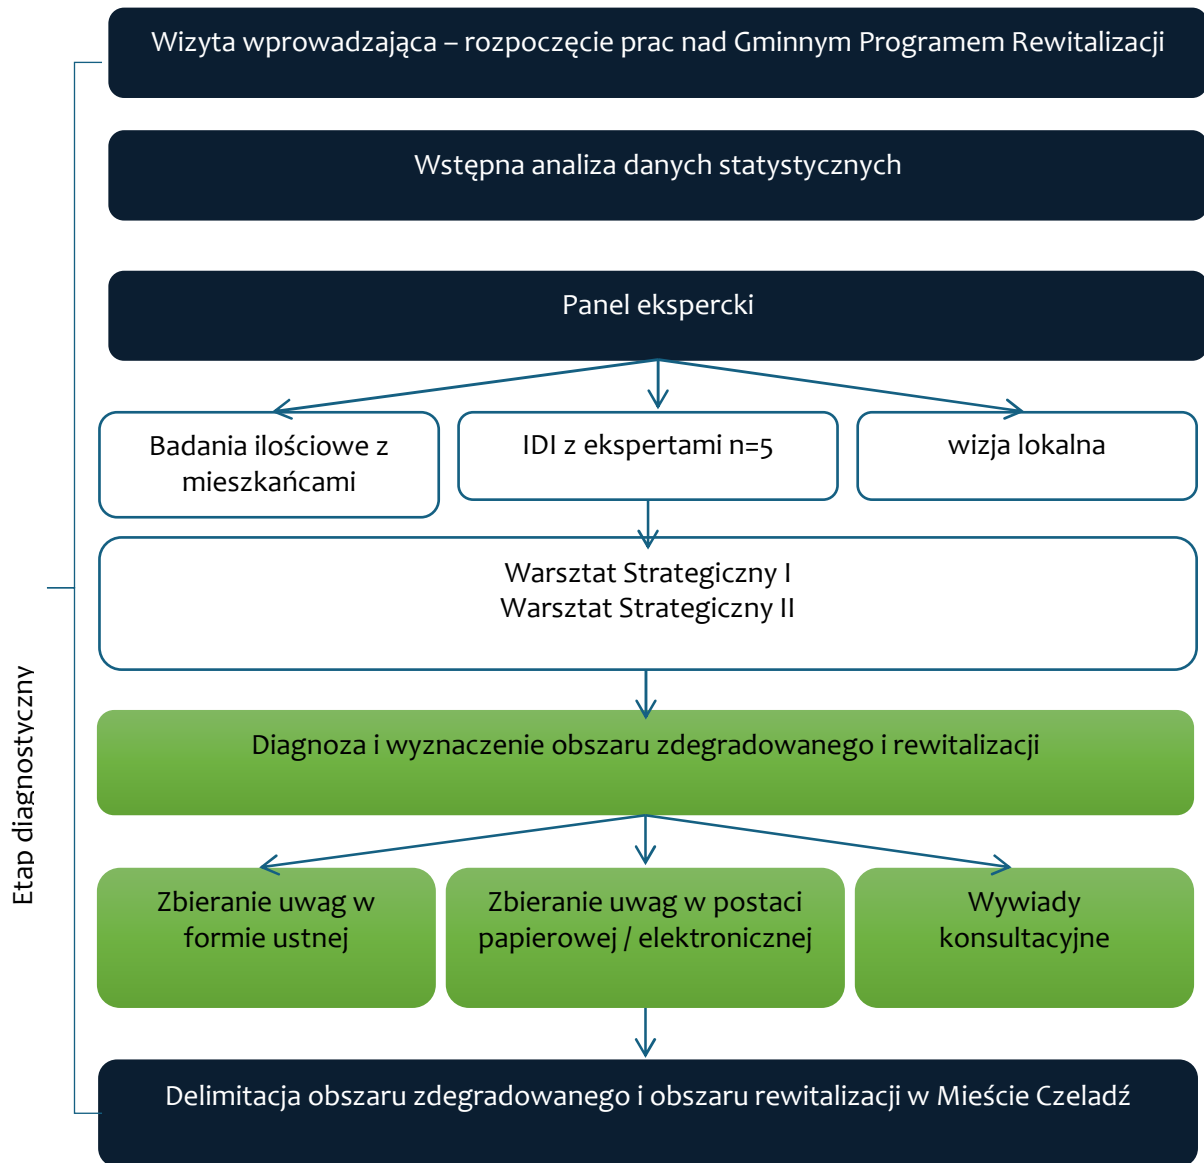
Wizyta wprowadzająca – rozpoczęcie prac nad Gminnym Programem Rewitalizacji

Wstępna analiza danych statystycznych

Panel ekspercki

Badania ilościowe z mieszkańcami

IDI z ekspertami n=5

wizja lokalna

Warsztat Strategiczny I
Warsztat Strategiczny II

Diagnoza i wyznaczenie obszaru zdegradowanego i rewitalizacji

Zbieranie uwag w formie ustnej

Zbieranie uwag w postaci papierowej / elektronicznej

Wywiady konsultacyjne

Delimitacja obszaru zdegradowanego i obszaru rewitalizacji w Mieście Czeladź

Etap diagnostyczny